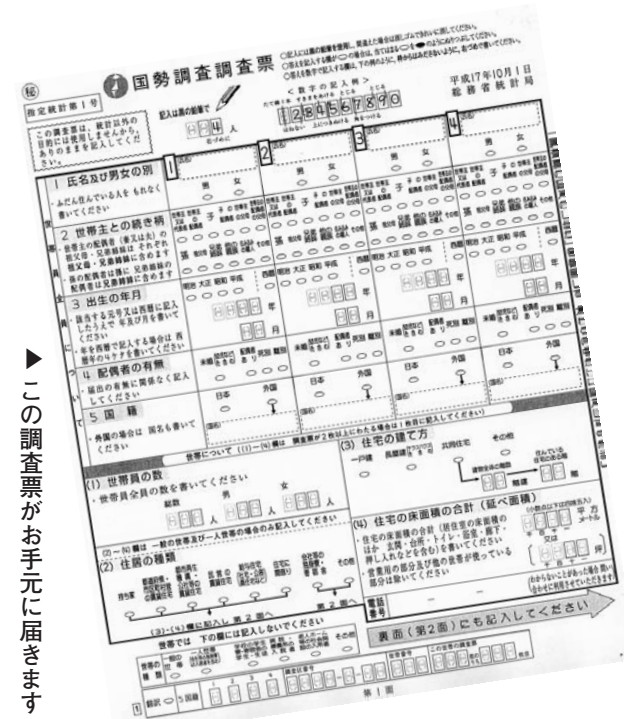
▶この調査票がお手元に届きます

秘
指定統計第1号
国勢調査調査票
平成17年10月1日
総務省統計局
この調査票は，統計以外の目的には使用しませんから，ありのままを記入してください。
記入済の調査票　4 人
〈数字の記入例〉
1 2 3 4 5 6 7 8 9 0

1　2　3　4

1 氏名及び男女の別
・ふだん住んでいる人をもれなく書いてください
男　女

2 世帯主との続き柄
・世帯主の配偶者（妻又は夫）の父母・兄弟姉妹は それぞれ 義父母・兄弟姉妹に含めます
・孫の配偶者は孫に 兄弟姉妹の配偶者は兄弟姉妹に含めます
子　孫

3 出生の年月
・該当する元号又は西暦に記入したうえで 年及び月を書いてください
明治　大正　昭和　平成　西暦
年　月

4 配偶者の有無
・届出の有無に関係なく記入してください
未婚　配偶者あり　死別　離別

5 国籍
・外国の場合は 国名も書いてください
日本　外国

世帯について（(1)〜(4)は 調査票が2枚以上にわたる場合は1枚目に記入してください）
(1) 世帯員の数
・世帯員全員の数を書いてください
総数　人　男　人　女　人
(2)〜(4)欄は 一般の世帯及び一人世帯の場合のみ記入してください
(2) 住居の種類
(3) 住宅の建て方
一戸建　長屋建　共同住宅　その他
(4) 住宅の床面積の合計（延べ面積）
・住宅の床面積の合計（居住室の床面積のほか 玄関・台所・トイレ・浴室・廊下・押し入れなども含む）を書いてください
・営業用の部分及び他の世帯が使っている部分は除いてください
平方メートル　又は　坪
第2面へ
裏面（第2面）にも記入してください
世帯では 下の欄には記入しないでください
第1面